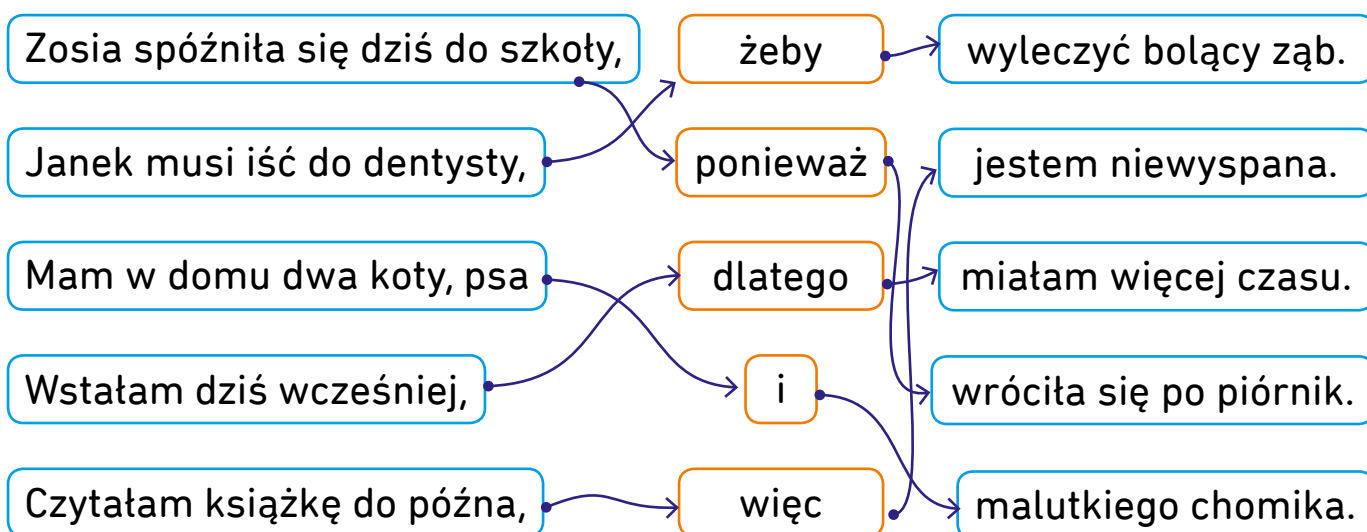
Zosia spóźniła się dziś do szkoły,

Janek musi iść do dentysty,

Mam w domu dwa koty, psa

Wstałam dziś wcześniej,

Czytałam książkę do późna,

żeby

ponieważ

dlatego

i

więc

wyleczyć bolący ząb.

jestem niewyspana.

miałam więcej czasu.

wróciła się po piórnik.

malutkiego chomika.